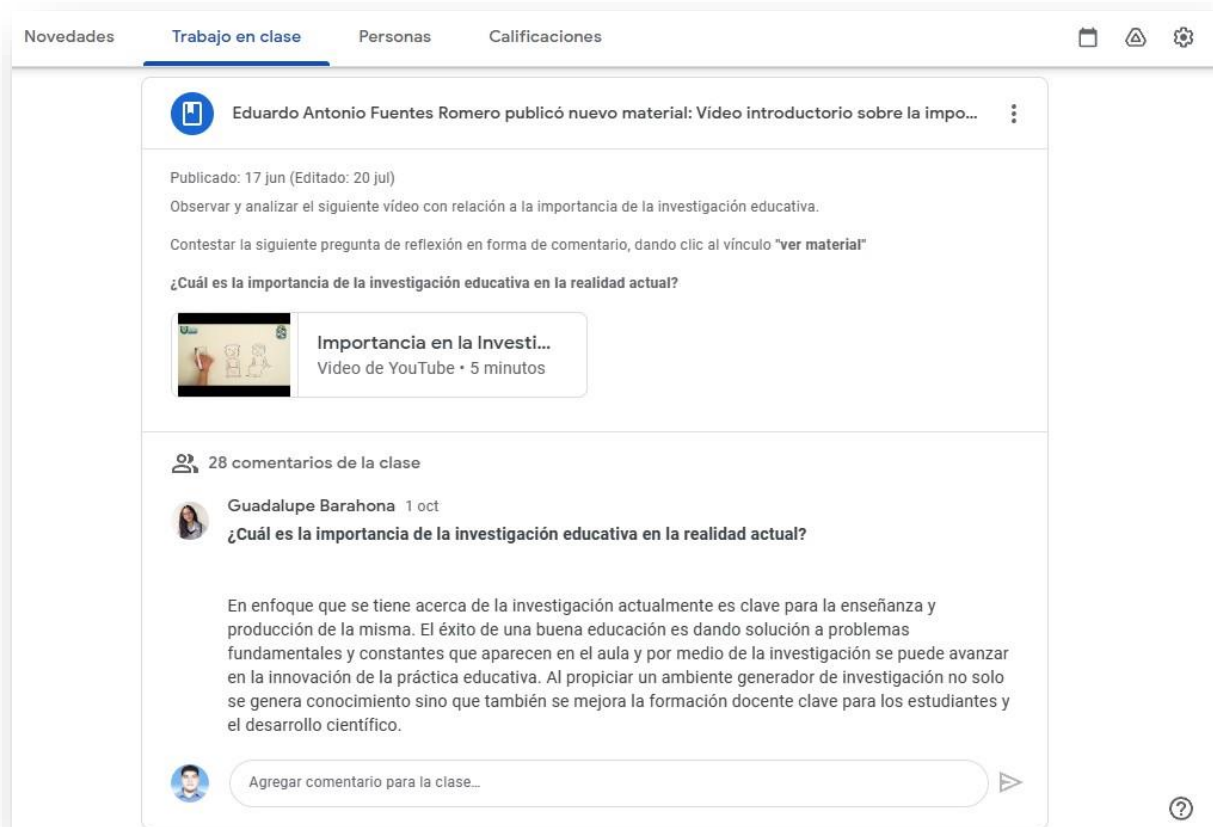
Novedades Trabajo en clase Personas Calificaciones

Eduardo Antonio Fuentes Romero publicó nuevo material: Video introductorio sobre la impo...

Publicado: 17 jun (Editado: 20 jul)

Observar y analizar el siguiente vídeo con relación a la importancia de la investigación educativa.

Contestar la siguiente pregunta de reflexión en forma de comentario, dando clic al vínculo "ver material"

¿Cuál es la importancia de la investigación educativa en la realidad actual?

Importancia en la Investi...
Video de YouTube • 5 minutos

28 comentarios de la clase

Guadalupe Barahona 1 oct
¿Cuál es la importancia de la investigación educativa en la realidad actual?

En enfoque que se tiene acerca de la investigación actualmente es clave para la enseñanza y producción de la misma. El éxito de una buena educación es dando solución a problemas fundamentales y constantes que aparecen en el aula y por medio de la investigación se puede avanzar en la innovación de la práctica educativa. Al propiciar un ambiente generador de investigación no solo se genera conocimiento sino que también se mejora la formación docente clave para los estudiantes y el desarrollo científico.

Agregar comentario para la clase...